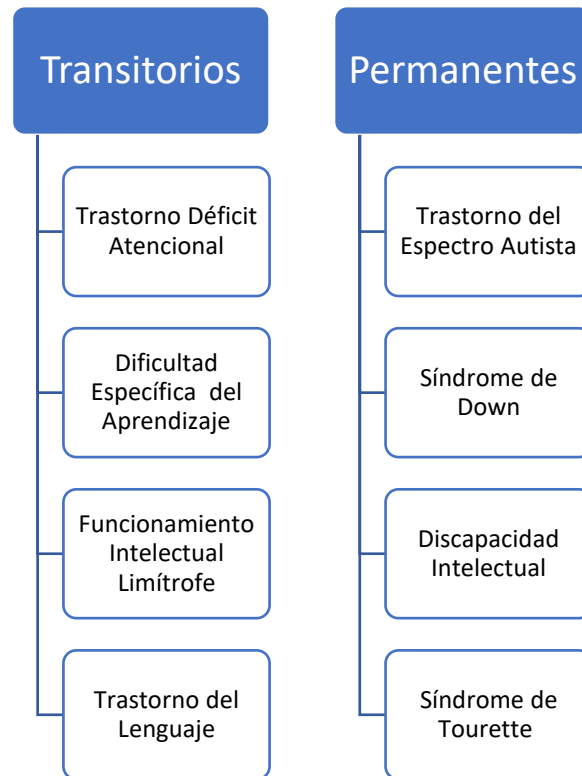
Transitorios

Trastorno Déficit Atencional

Dificultad Específica del Aprendizaje

Funcionamiento Intelectual Limítrofe

Trastorno del Lenguaje

Permanentes

Trastorno del Espectro Autista

Síndrome de Down

Discapacidad Intelectual

Síndrome de Tourette